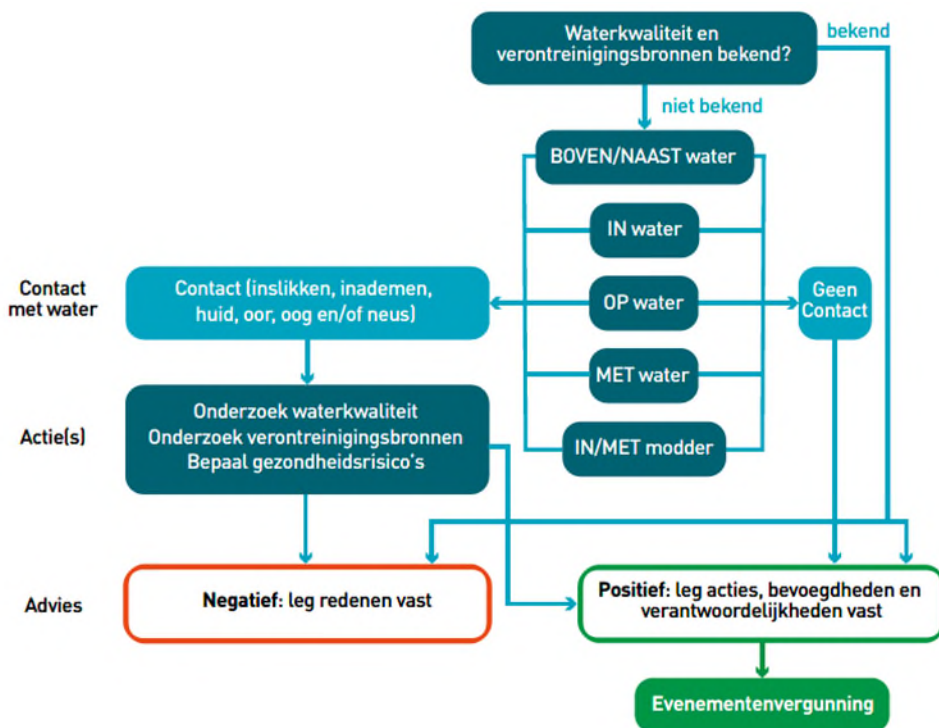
Waterkwaliteit en verontreinigingsbronnen bekend?

bekend

niet bekend

BOVEN/NAAST water

IN water

Contact met water

Contact (inslikken, inademen, huid, oor, oog en/of neus)

OP water

Geen Contact

MET water

Actie(s)

Onderzoek waterkwaliteit
Onderzoek verontreinigingsbronnen
Bepaal gezondheidsrisico's

IN/MET modder

Advies

**Negatief**: leg redenen vast

**Positief**: leg acties, bevoegdheden en verantwoordelijkheden vast

Evenementenvergunning